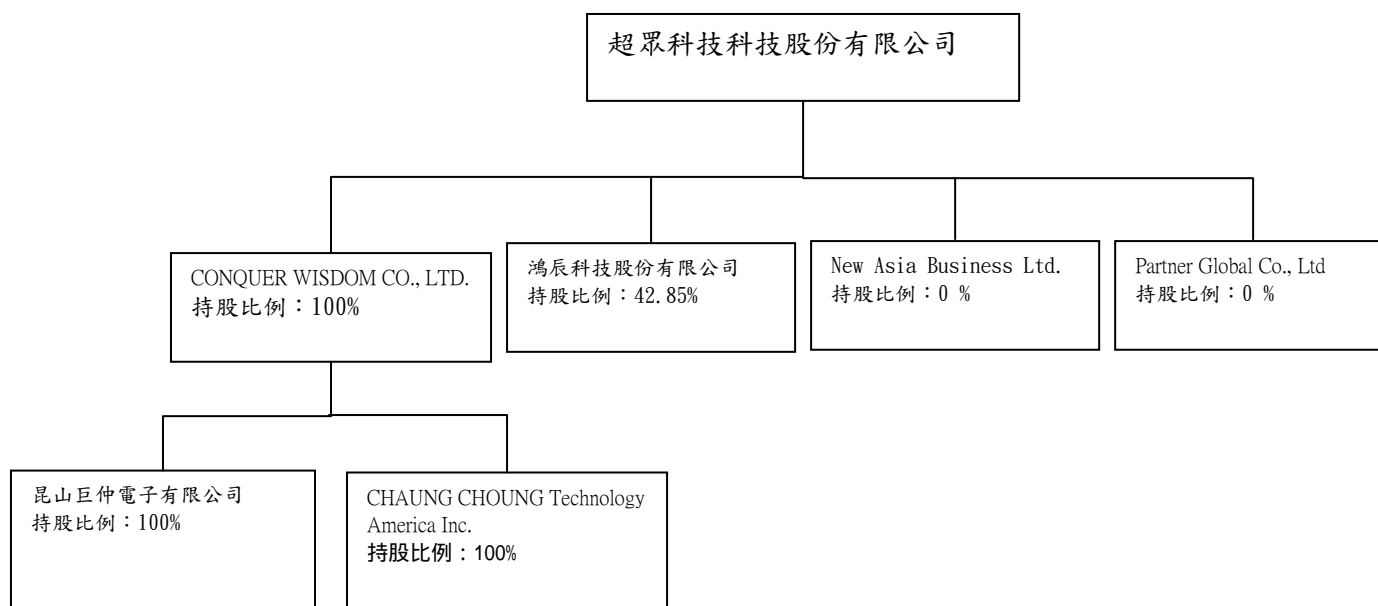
超眾科技科技股份有限公司

CONQUER WISDOM CO., LTD.
持股比例：100%

鴻辰科技股份有限公司
持股比例：42.85%

New Asia Business Ltd.
持股比例：0 %

Partner Global Co., Ltd
持股比例：0 %

昆山巨仲電子有限公司
持股比例：100%

CHAUNG CHOUNG Technology America Inc.
持股比例：100%